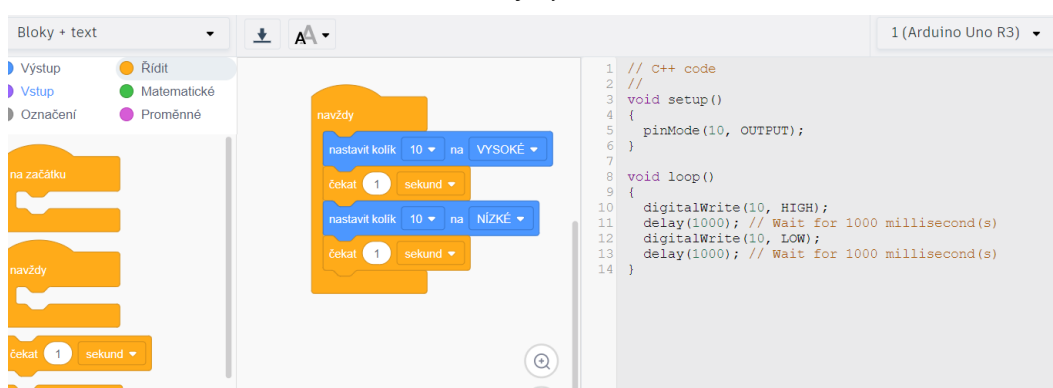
Bloky + text

1 (Arduino Uno R3)

Výstup
Řídit
Vstup
Matematické
Označení
Proměnné

na začátku

navždy

čekat 1 sekund

navždy
nastavit kolík 10 na VYSOKÉ
čekat 1 sekund
nastavit kolík 10 na NÍZKÉ
čekat 1 sekund

1 // C++ code
2 //
3 void setup()
4 {
5 pinMode(10, OUTPUT);
6 }
7
8 void loop()
9 {
10 digitalWrite(10, HIGH);
11 delay(1000); // Wait for 1000 millisecond(s)
12 digitalWrite(10, LOW);
13 delay(1000); // Wait for 1000 millisecond(s)
14 }